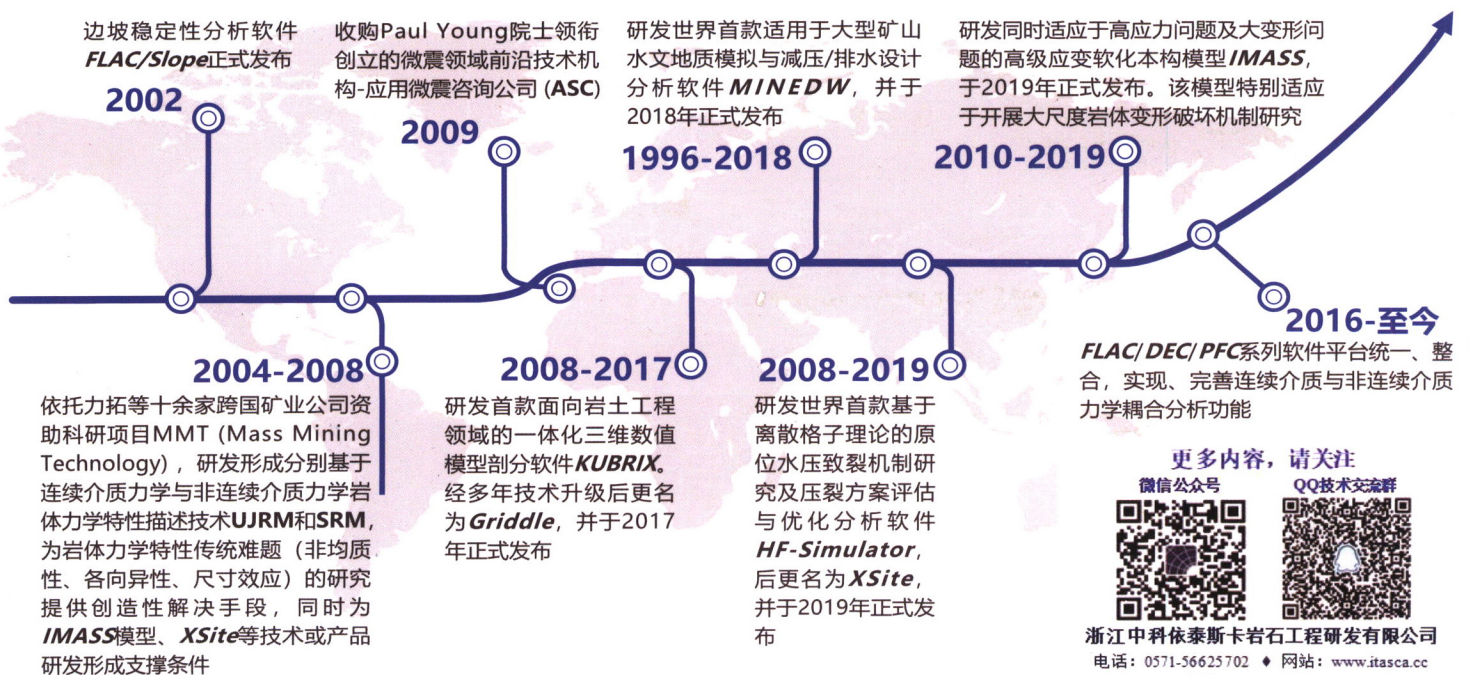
边坡稳定性分析软件 FLAC/Slope正式发布

2002

收购Paul Young院士领衔创立的微震领域前沿技术机构-应用微震咨询公司 (ASC)

2009

研发世界首款适用于大型矿山水文地质模拟与减压/排水设计分析软件MINEDW，并于2018年正式发布

1996-2018

研发同时适应于高应力问题及大变形问题的高级应变软化本构模型IMASS，于2019年正式发布。该模型特别适应于开展大尺度岩体变形破坏机制研究

2010-2019

2004-2008

依托力拓等十余家跨国矿业公司资助科研项目MMT (Mass Mining Technology)，研发形成分别基于连续介质力学与非连续介质力学岩体力学特性描述技术UJRM和SRM，为岩体力学特性传统难题（非均质性、各向异性、尺寸效应）的研究提供创造性解决手段，同时为IMASS模型、XSite等技术或产品研发形成支撑条件

2008-2017

研发首款面向岩土工程领域的一体化三维数值模型剖分软件KUBRIX。经多年技术升级后更名为Griddle，并于2017年正式发布

2008-2019

研发世界首款基于离散格子理论的原位水压致裂机制研究及压裂方案评估与优化分析软件HF-Simulator，后更名为XSite，并于2019年正式发布

2016-至今

FLAC/DEC/PFC系列软件平台统一、整合，实现、完善连续介质与非连续介质力学耦合分析功能

更多内容，请关注

微信公众号

QQ技术交流群

浙江中科依泰斯卡岩石工程研发有限公司

电话：0571-56625702 ♦ 网站：www.itasca.cc